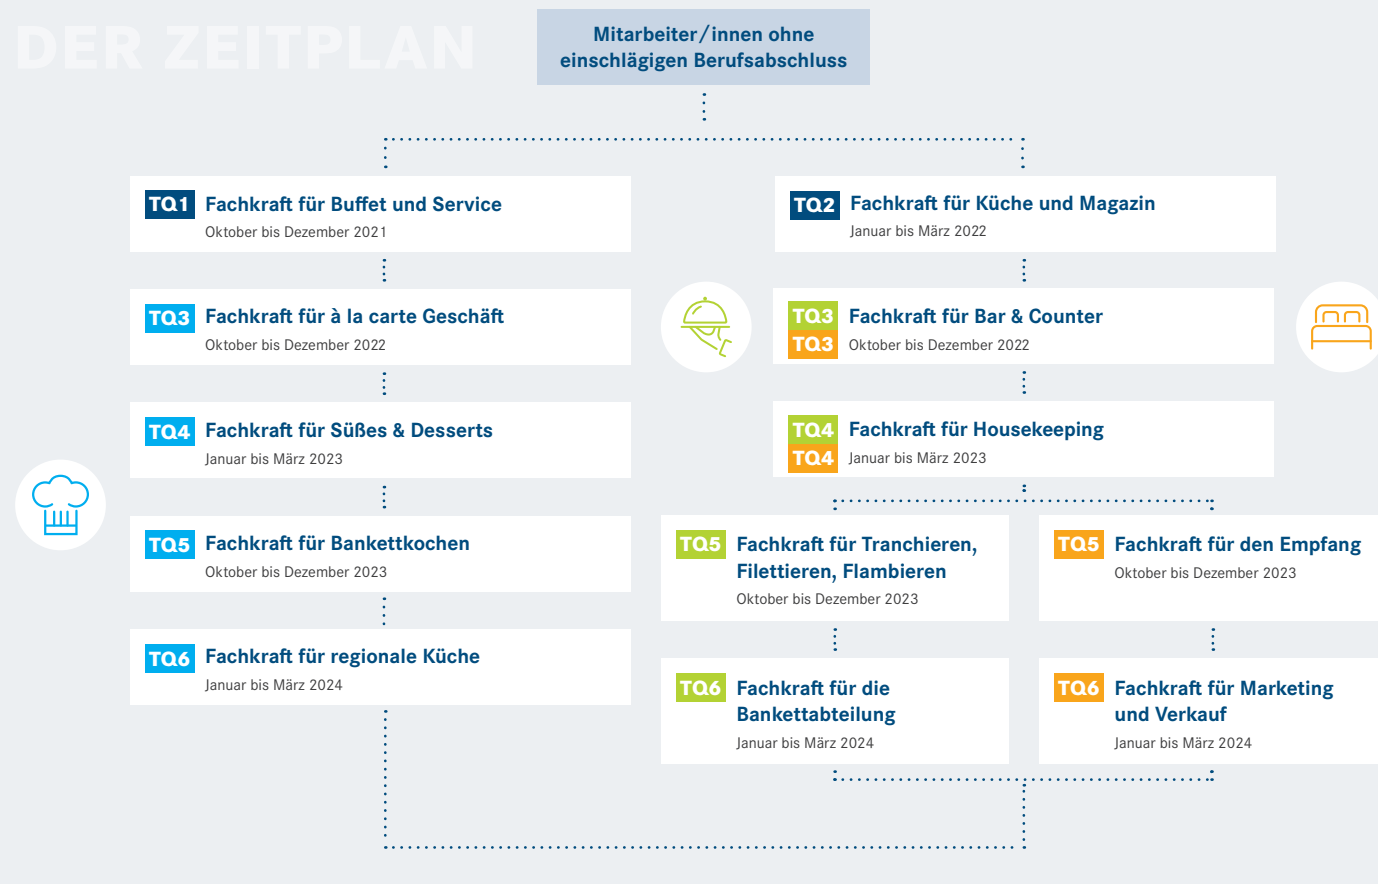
DER ZEITPLAN

Mitarbeiter/innen ohne einschlägigen Berufsabschluss

TQ1 Fachkraft für Buffet und Service
Oktober bis Dezember 2021

TQ3 Fachkraft für à la carte Geschäft
Oktober bis Dezember 2022

TQ4 Fachkraft für Süßes & Desserts
Januar bis März 2023

TQ5 Fachkraft für Bankettkochen
Oktober bis Dezember 2023

TQ6 Fachkraft für regionale Küche
Januar bis März 2024

TQ2 Fachkraft für Küche und Magazin
Januar bis März 2022

TQ3 TQ3 Fachkraft für Bar & Counter
Oktober bis Dezember 2022

TQ4 TQ4 Fachkraft für Housekeeping
Januar bis März 2023

TQ5 Fachkraft für Tranchieren, Filettieren, Flambieren
Oktober bis Dezember 2023

TQ6 Fachkraft für die Bankettabteilung
Januar bis März 2024

TQ5 Fachkraft für den Empfang
Oktober bis Dezember 2023

TQ6 Fachkraft für Marketing und Verkauf
Januar bis März 2024